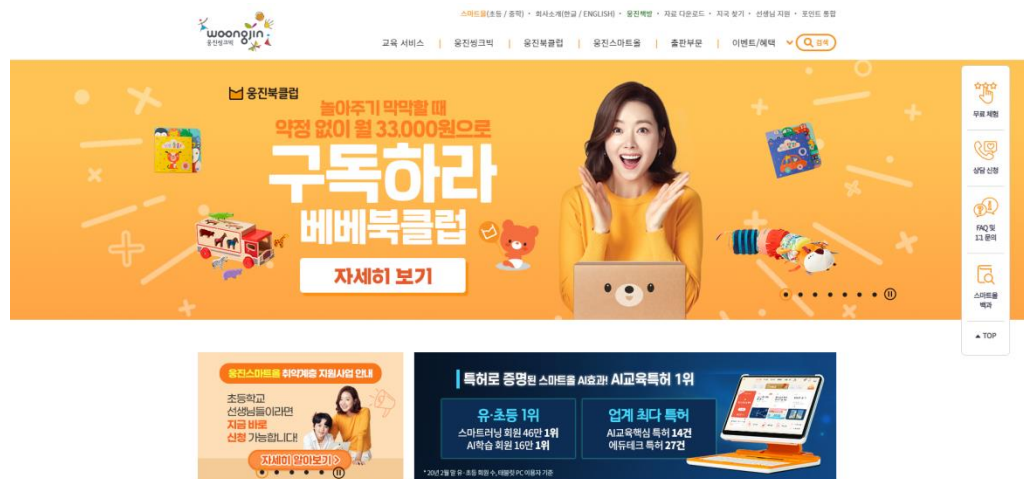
woongjin
웅진씽크빅

스마트올(초등 / 중학) · 회사소개(한글 / ENGLISH) · 웅진책방 · 자료 다운로드 · 지국 찾기 · 선생님 지원 · 포인트 통합

교육 서비스 | 웅진씽크빅 | 웅진북클럽 | 웅진스마트올 | 출판부문 | 이벤트/혜택 | 검색

웅진북클럽

놀아주기 막막할 때
약정 없이 월 33,000원으로
구독하라
베베북클럽

자세히 보기

무료 체험
상담 신청
FAQ 및 1:1 문의
스마트올 백과
TOP

웅진스마트올 취약계층 지원사업 안내
초등학교 선생님들이라면 지금 바로 신청 가능합니다!
자세히 알아보기 >

특허로 증명된 스마트올 AI효과! AI교육특허 1위
유·초등 1위
스마트러닝 회원 46만 1위
AI학습 회원 16만 1위
업계 최다 특허
AI교육핵심 특허 14건
에듀테크 특허 27건
*20년 2월 말 유 · 초등 회원 수, 태블릿 PC 이용자 기준